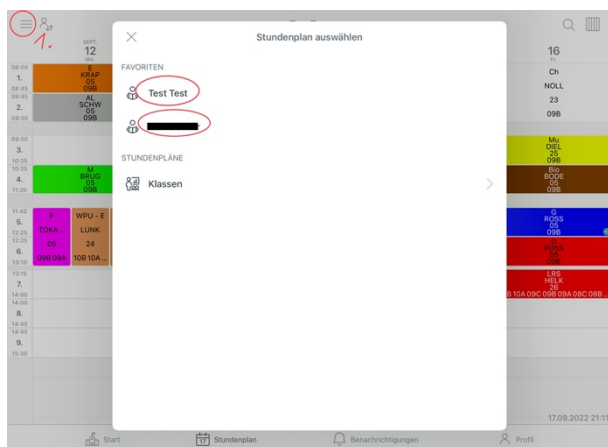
1.

SEPT.
12
Mo.

08:00
1.
08:45
08:45
2.
09:30

E
KRAP
05
09B

AL
SCHW
05
09B

09:50
3.
10:35
10:35
4.
11:20

M
BRUG
05
09B

11:40
5.
12:25
12:25
6.
13:10
13:15
7.
14:00
14:00
8.
14:45
14:45
9.
15:30

F
TOKA
05
09B 09A

WPU - E
LUNK
24
10B 10A

Stundenplan auswählen

FAVORITEN

Test Test

STUNDENPLÄNE

Klassen

16
Fr.

Ch
NOLL
23
09B

Mu
DIEL
25
09B

Bio
BODE
05
09B

G
ROSS
05
09B

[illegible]
ROSS
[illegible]
09B

LRS
HELK
26
B 10A 09C 09B 09A 08C 08B

17.09.2022 21:1

Start

Stundenplan

Benachrichtigungen

Profil